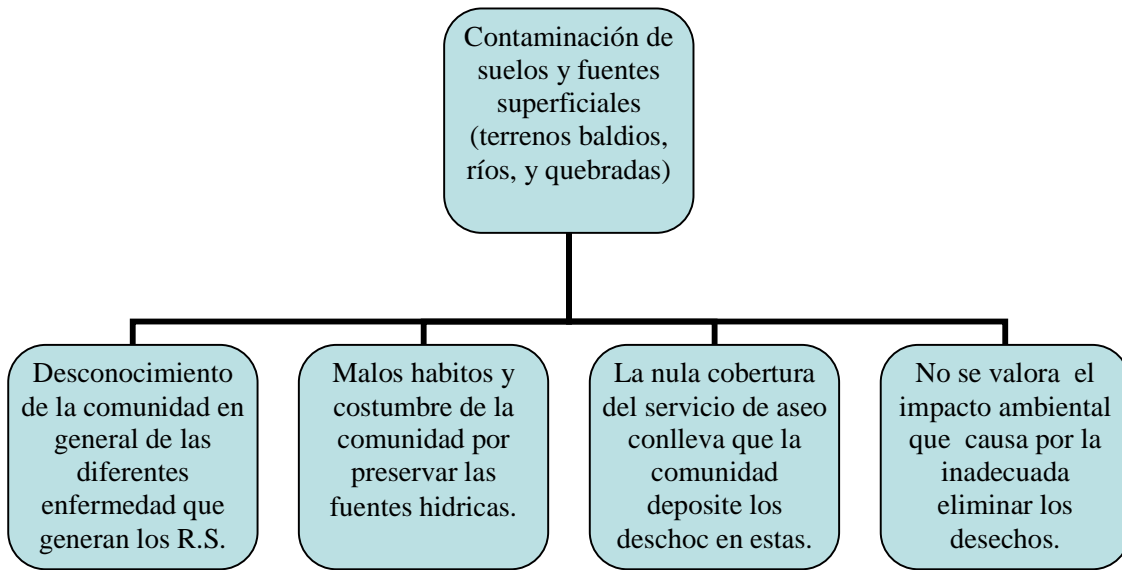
Contaminación de suelos y fuentes superficiales (terrenos baldios, ríos, y quebradas)

Desconocimiento de la comunidad en general de las diferentes enfermedad que generan los R.S.

Malos habitos y costumbre de la comunidad por preservar las fuentes hidricas.

La nula cobertura del servicio de aseo conlleva que la comunidad deposite los deschoc en estas.

No se valora el impacto ambiental que causa por la inadecuada eliminar los desechos.